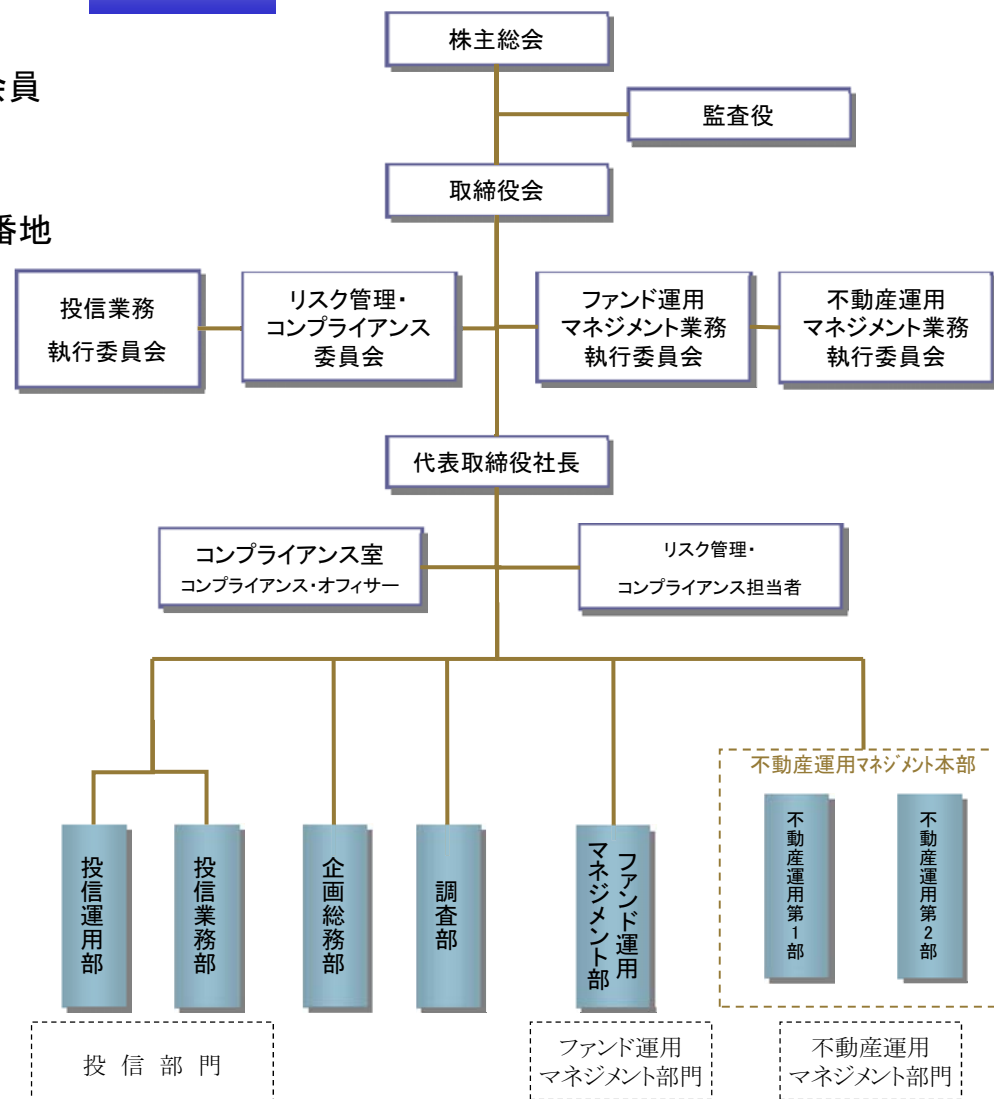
員

番地

株主総会

監査役

取締役会

投信業務
執行委員会

リスク管理・
コンプライアンス
委員会

ファンド運用
マネジメント業務
執行委員会

不動産運用
マネジメント業務
執行委員会

代表取締役社長

コンプライアンス室
コンプライアンス・オフィサー

リスク管理・
コンプライアンス担当者

投信運用部

投信業務部

企画総務部

調査部

ファンド運用マネジメント部

不動産運用マネジメント本部

不動産運用第1部

不動産運用第2部

投 信 部 門

ファンド運用
マネジメント部門

不動産運用
マネジメント部門